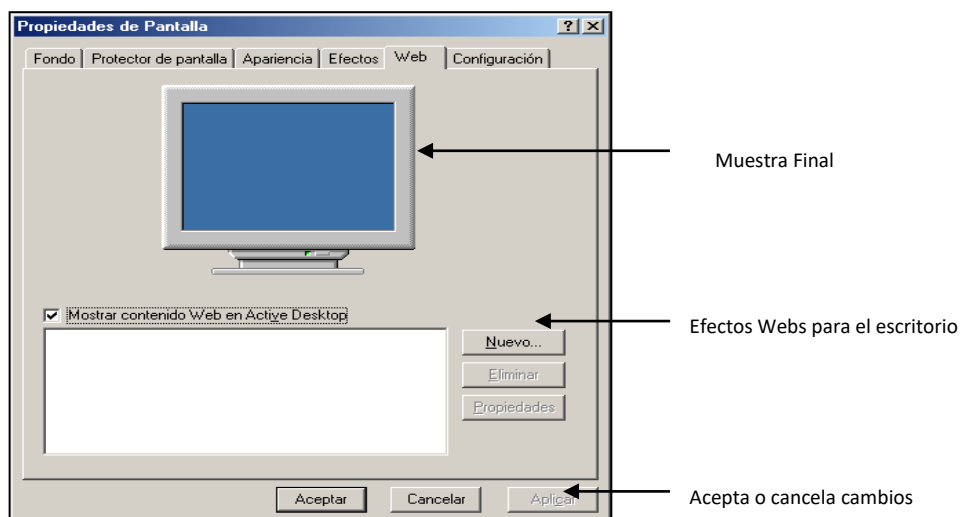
Propiedades de Pantalla

?

Fondo | Protector de pantalla | Apariencia | Efectos | Web | Configuración

Muestra Final

Mostrar contenido Web en Active Desktop

Efectos Webs para el escritorio

Nuevo...

Eliminar

Propiedades

Aceptar

Cancelar

Aplicar

Acepta o cancela cambios